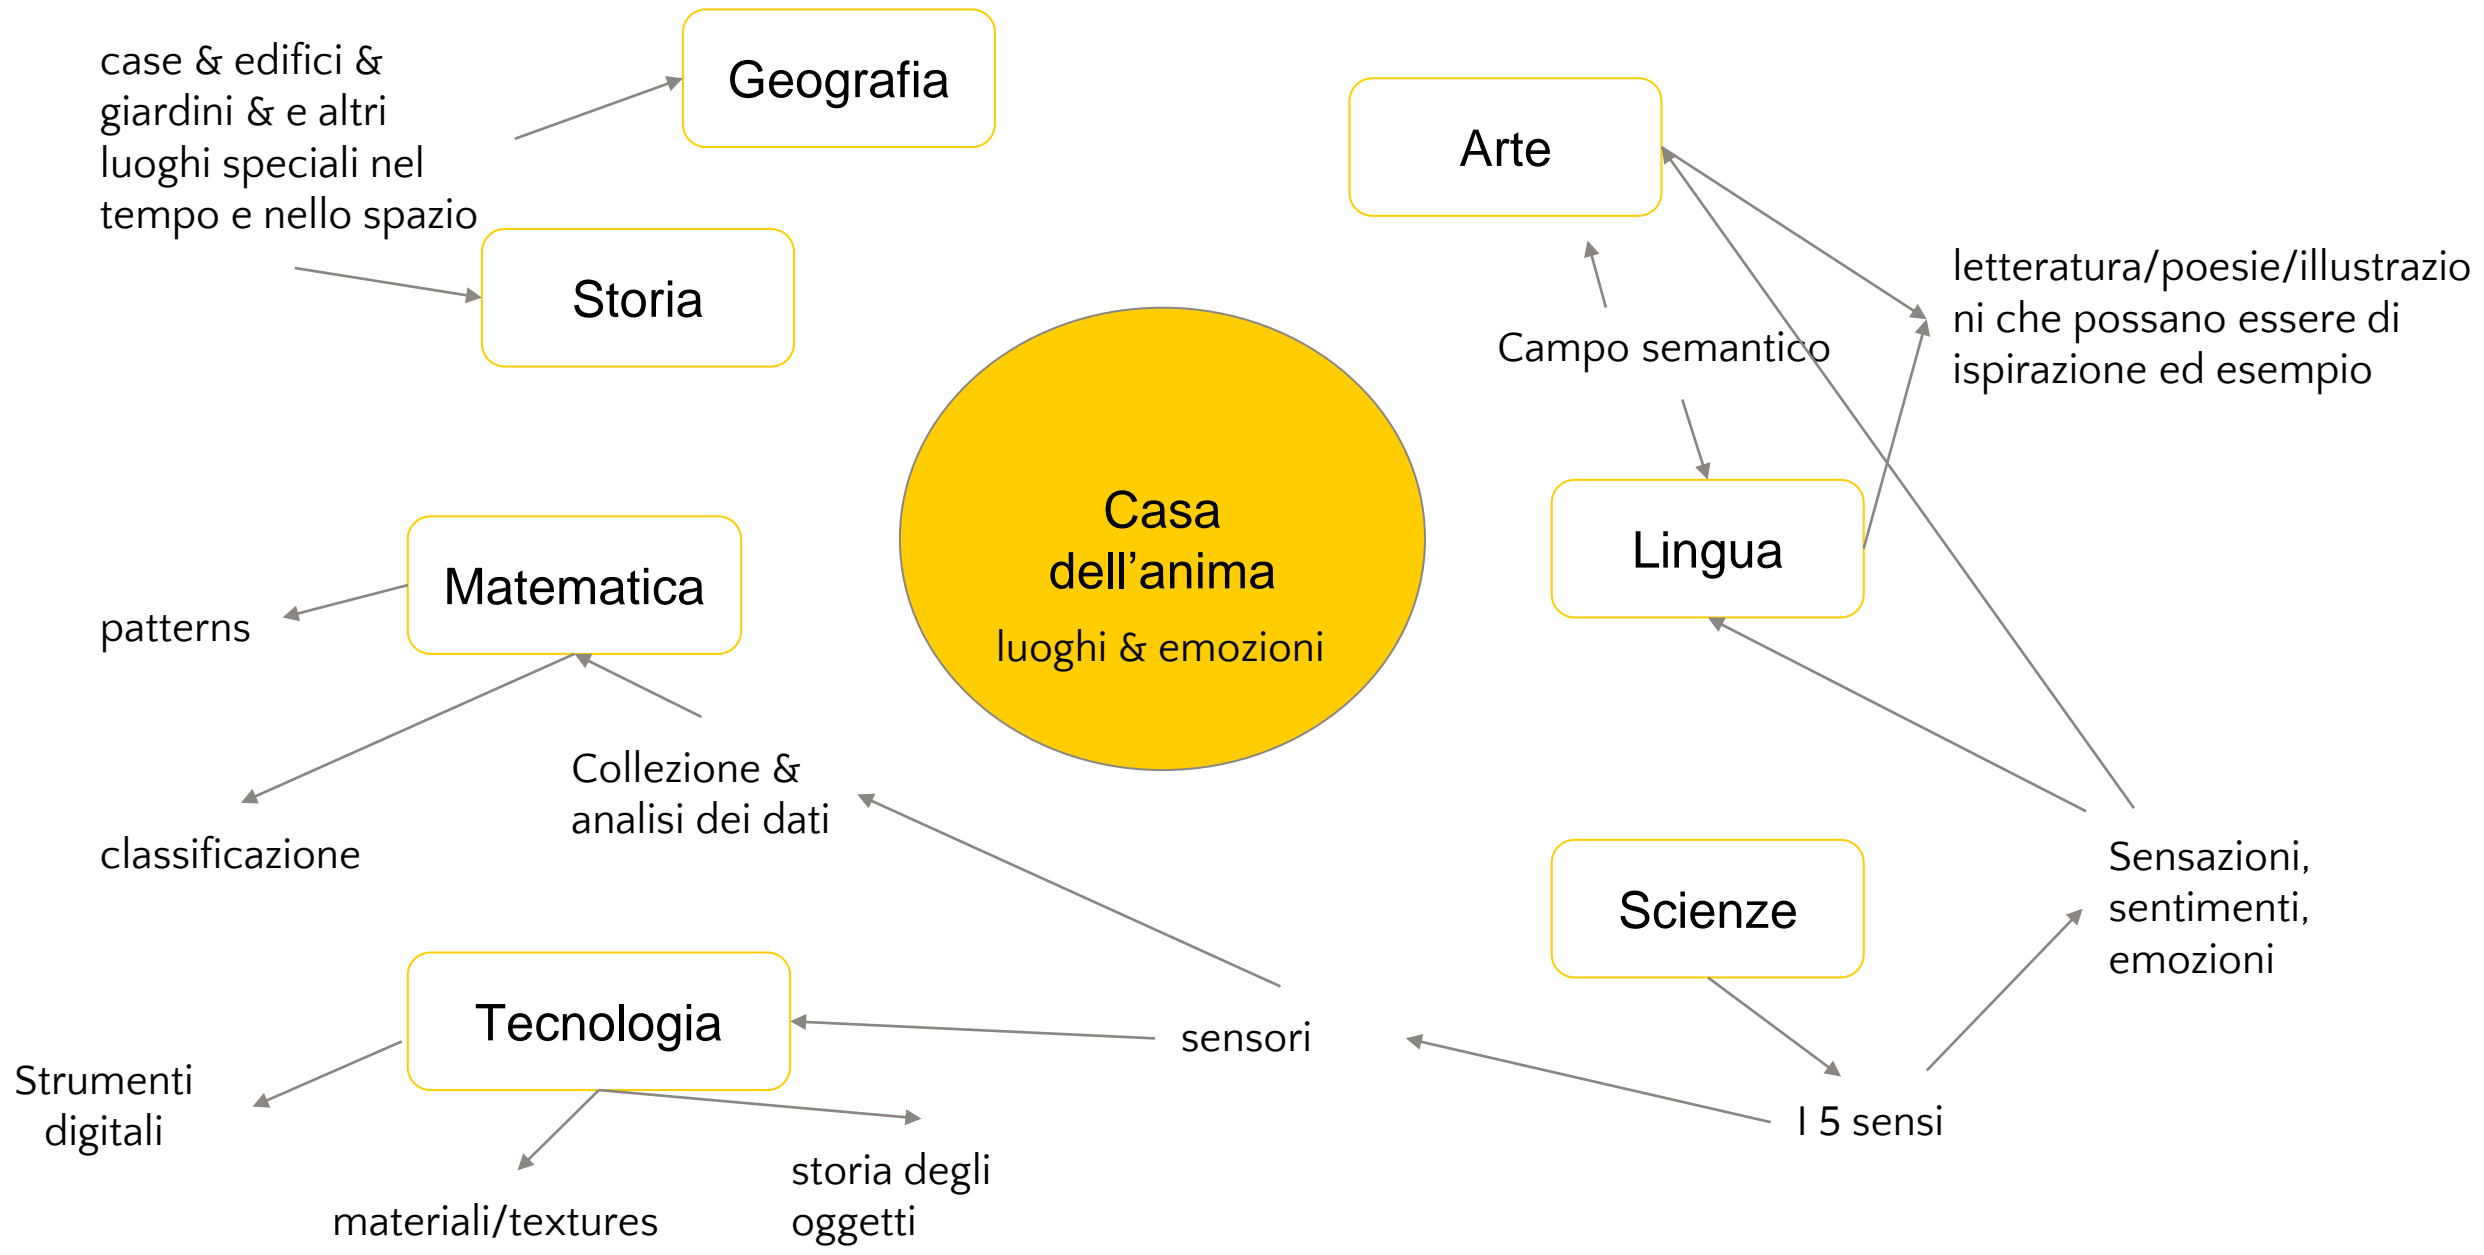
case & edifici & giardini & e altri luoghi speciali nel tempo e nello spazio

Geografia

Storia

Arte

letteratura/poesie/illustrazioni che possano essere di ispirazione ed esempio

Campo semantico

Casa dell'anima

luoghi & emozioni

Lingua

Matematica

patterns

Collezione & analisi dei dati

classificazione

Sensazioni, sentimenti, emozioni

Scienze

Tecnologia

sensori

Strumenti digitali

I 5 sensi

storia degli oggetti

materiali/textures